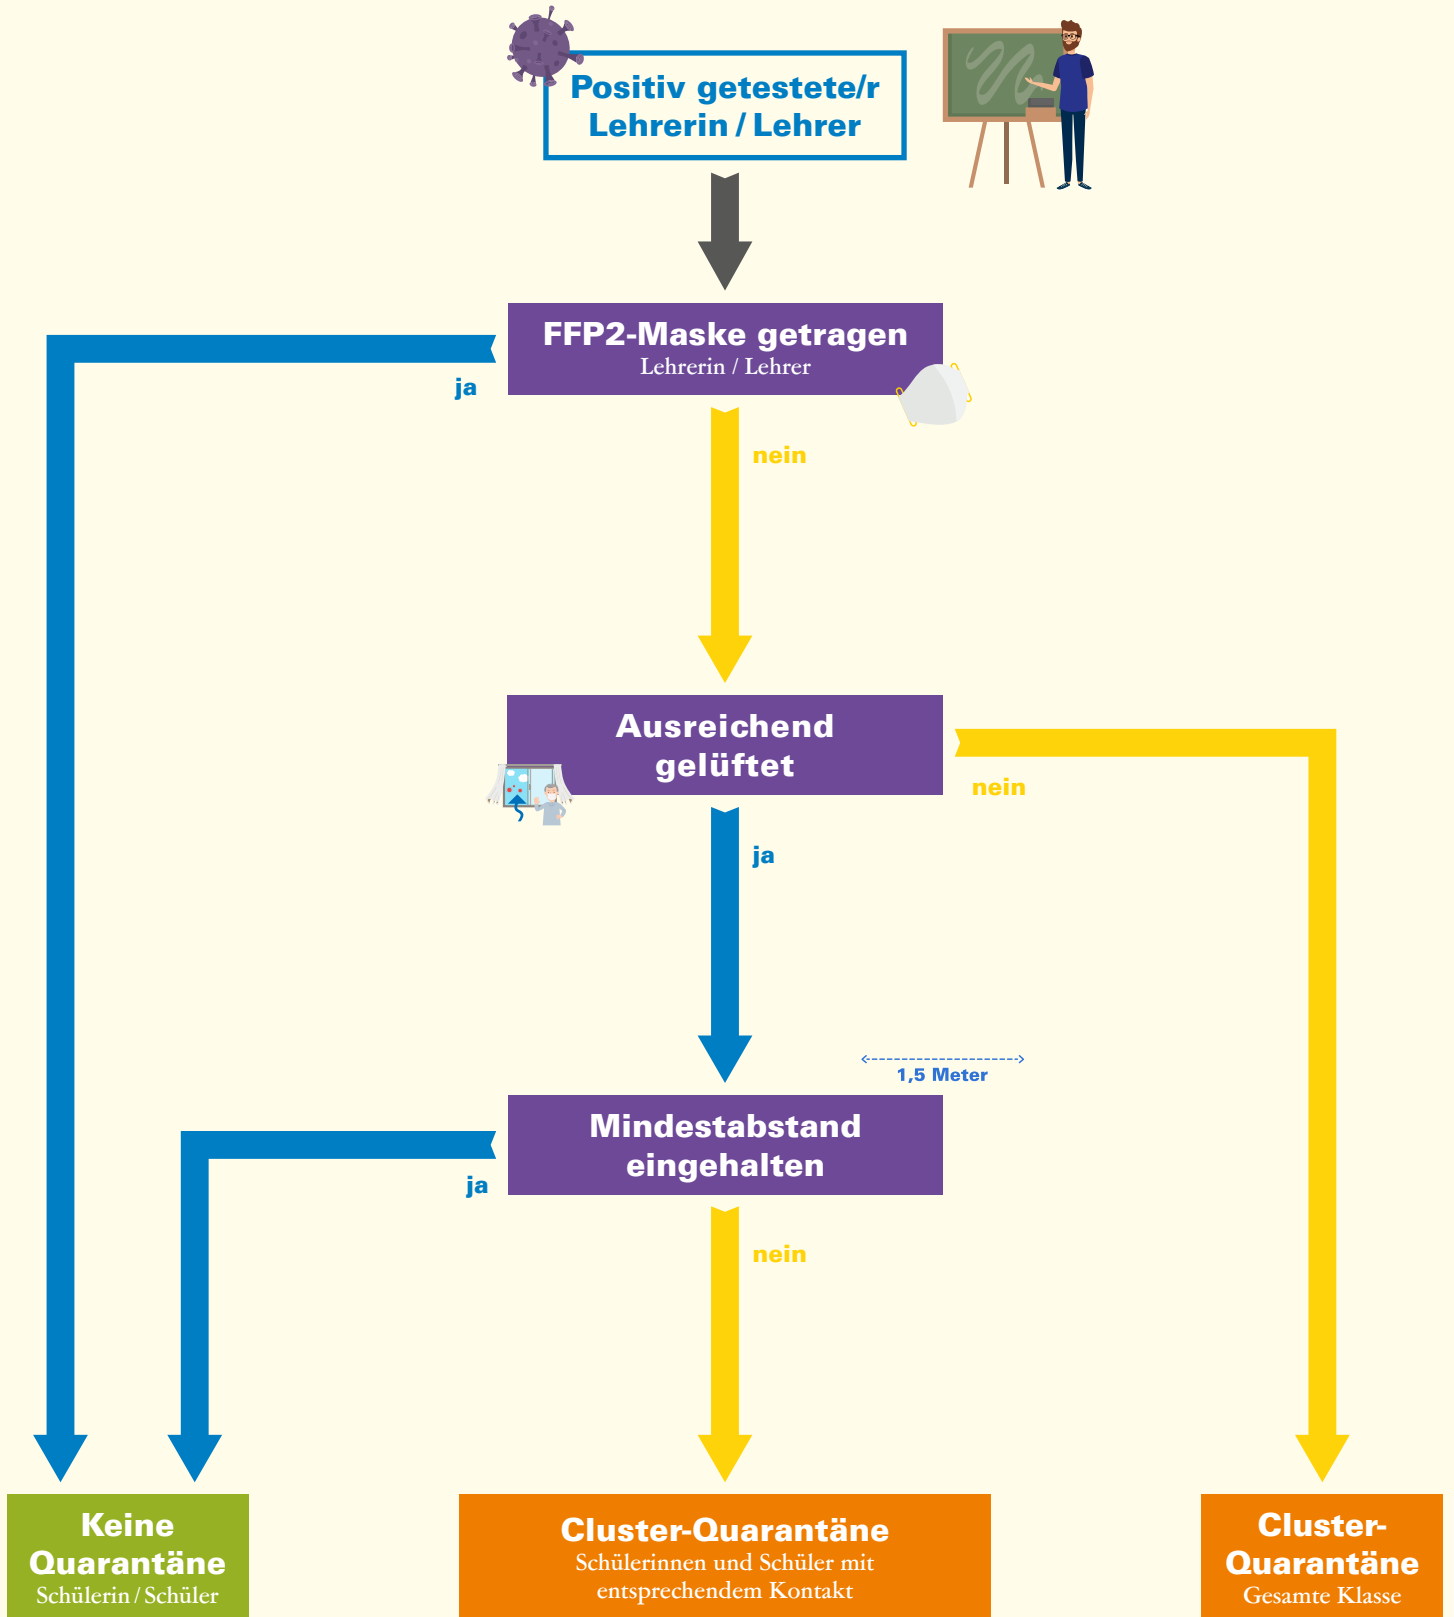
Positiv getestete/r Lehrerin / Lehrer

FFP2-Maske getragen
Lehrerin / Lehrer

ja

nein

Ausreichend gelüftet

nein

ja

1,5 Meter

Mindestabstand eingehalten

ja

nein

Keine Quarantäne
Schülerin / Schüler

Cluster-Quarantäne
Schülerinnen und Schüler mit entsprechendem Kontakt

Cluster-Quarantäne
Gesamte Klasse